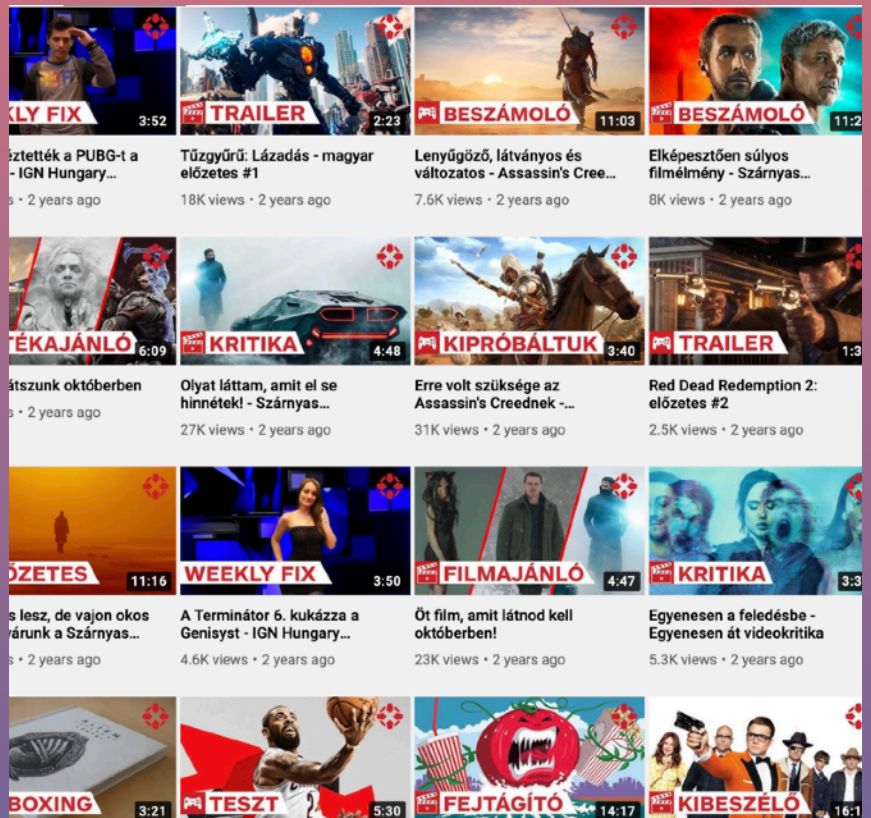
KLY FIX 3:52
éztették a PUBG-t a - IGN Hungary...
s • 2 years ago

TRAILER 2:23
Tűzgyűrű: Lázadás - magyar előzetes #1
18K views • 2 years ago

BESZÁMOLÓ 11:03
Lenyűgöző, látványos és változatos - Assassin's Cree...
7.6K views • 2 years ago

BESZÁMOLÓ 11:2
Elképesztően súlyos filmélmény - Szárnyas...
8K views • 2 years ago

TÉKAJÁNLÓ 6:09
átszunk októberben
s • 2 years ago

KRITIKA 4:48
Olyat láttam, amit el se hinnétek! - Szárnyas...
27K views • 2 years ago

KIPRÓBÁLTUK 3:40
Erre volt szüksége az Assassin's Creednek -...
31K views • 2 years ago

TRAILER 1:3
Red Dead Redemption 2: előzetes #2
2.5K views • 2 years ago

ŐZETES 11:16
s lesz, de vajon okos várunk a Szárnyas...
s • 2 years ago

WEEKLY FIX 3:50
A Terminátor 6. kukázza a Genisyst - IGN Hungary...
4.6K views • 2 years ago

FILMAJÁNLÓ 4:47
Öt film, amit látnod kell októberben!
23K views • 2 years ago

KRITIKA 3:3
Egyenesen a feledésbe - Egyenesen át videokritika
5.3K views • 2 years ago

BOXING 3:21

TESZT 5:30

FEJTÁGÍTÓ 14:17

KIBESZÉLŐ 16:1